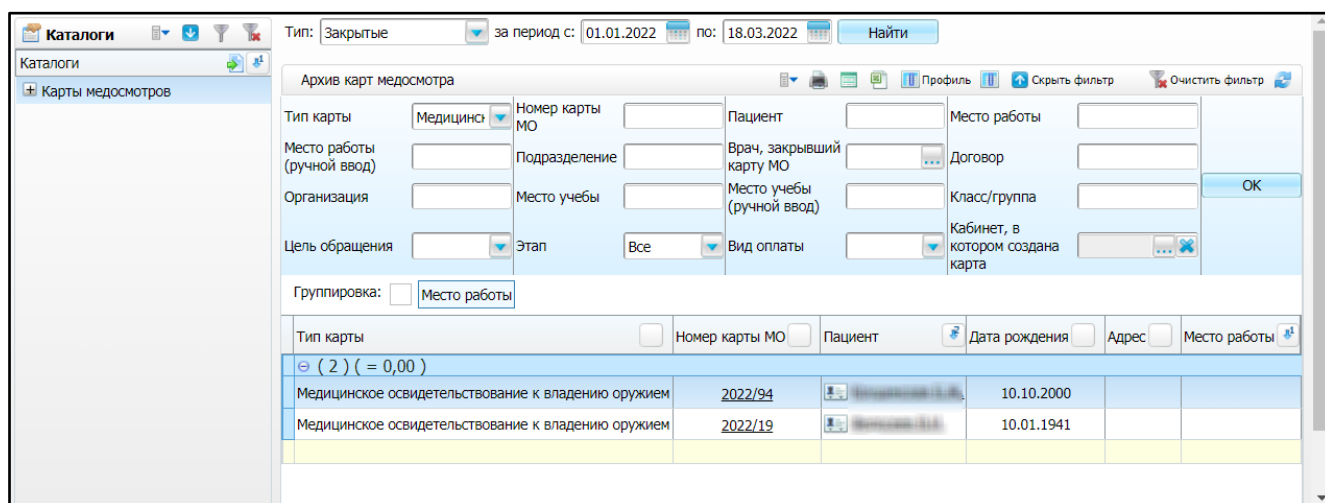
Каталоги

Каталоги

Карты медосмотров

Тип: Закрытые за период с: 01.01.2022 по: 18.03.2022 Найти

Архив карт медосмотра

Профиль Скрыть фильтр Очистить фильтр

Тип карты Медицинск
Номер карты МО
Пациент
Место работы
Место работы (ручной ввод)
Подразделение
Врач, закрывший карту МО
Договор
Организация
Место учебы
Место учебы (ручной ввод)
Класс/группа
OK
Цель обращения
Этап Все
Вид оплаты
Кабинет, в котором создана карта

Группировка: Место работы

| Тип карты | Номер карты МО | Пациент | Дата рождения | Адрес | Место работы |
|---|---|---|---|---|---|
| ⊖ ( 2 ) ( = 0,00 ) | | | | | |
| Медицинское освидетельствование к владению оружием | 2022/94 | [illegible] | 10.10.2000 | | |
| Медицинское освидетельствование к владению оружием | 2022/19 | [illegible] | 10.01.1941 | | |